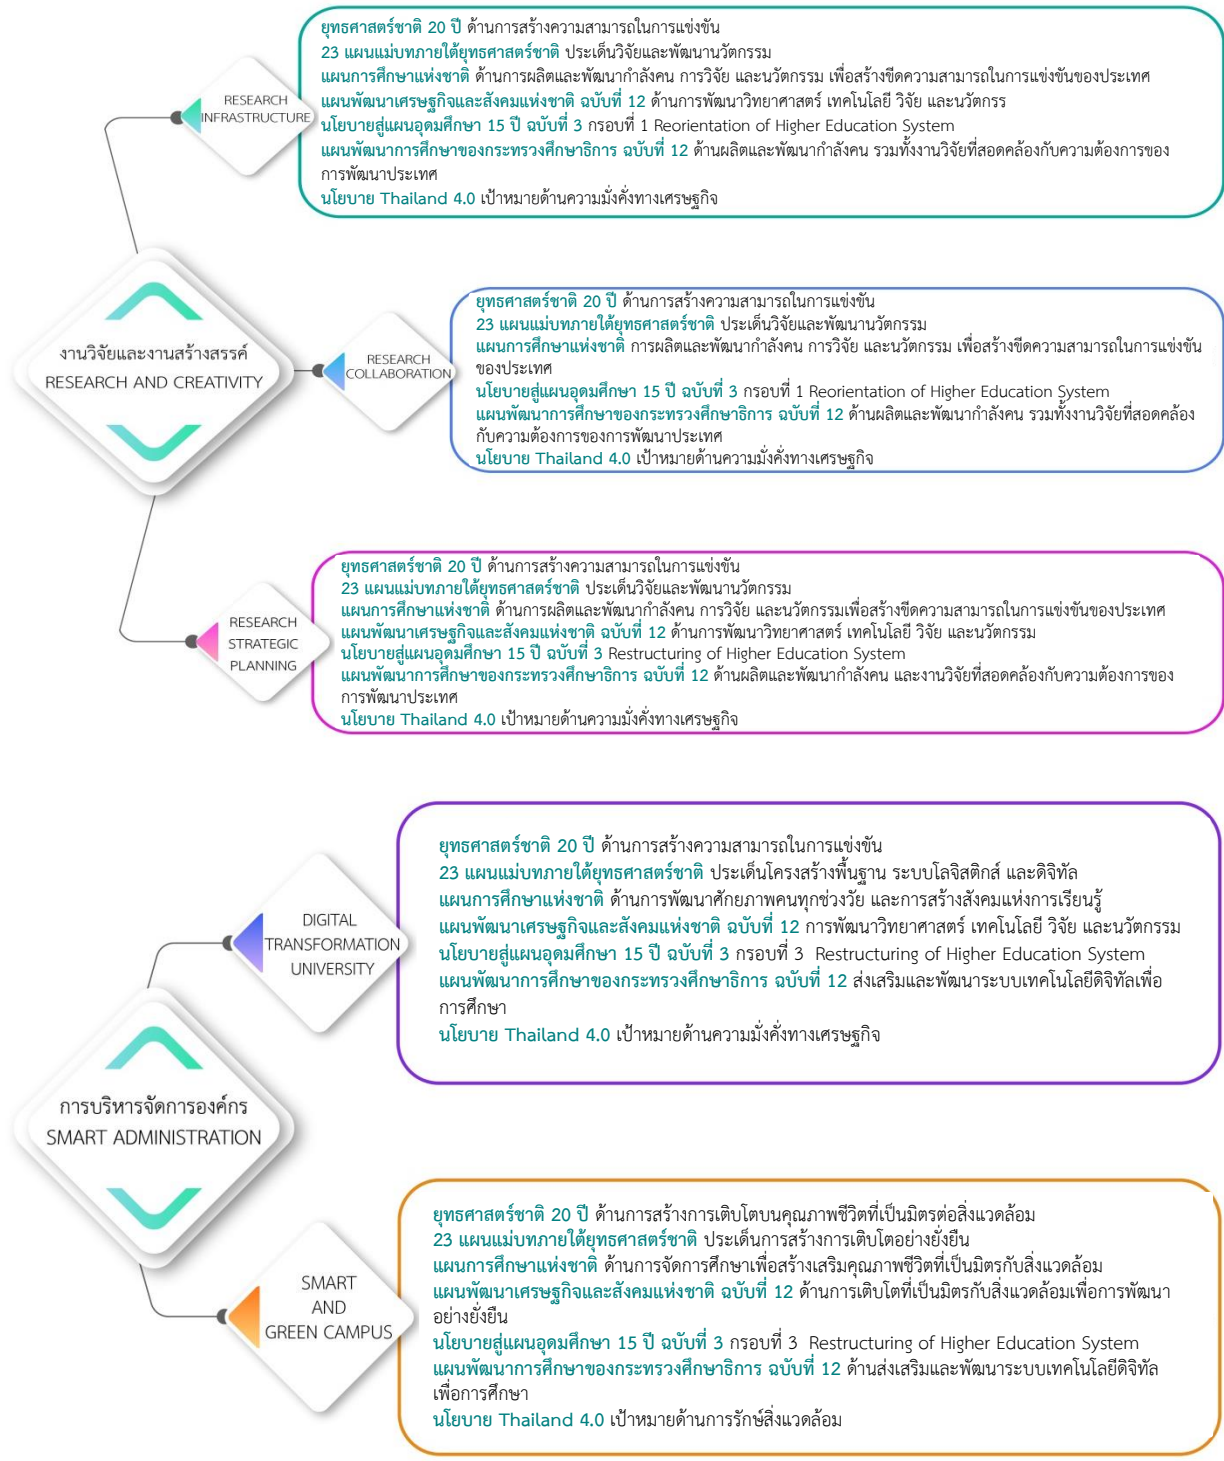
งานวิจัยและงานสร้างสรรค์
RESEARCH AND CREATIVITY

RESEARCH INFRASTRUCTURE

ยุทธศาสตร์ชาติ 20 ปี ด้านการสร้างความสามารถในการแข่งขัน
23 แผนแม่บทภายใต้ยุทธศาสตร์ชาติ ประเด็นวิจัยและพัฒนานวัตกรรม
แผนการศึกษาแห่งชาติ ด้านการผลิตและพัฒนากำลังคน การวิจัย และนวัตกรรม เพื่อสร้างขีดความสามารถในการแข่งขันของประเทศ
แผนพัฒนาเศรษฐกิจและสังคมแห่งชาติ ฉบับที่ 12 ด้านการพัฒนาวิทยาศาสตร์ เทคโนโลยี วิจัย และนวัตกรร
นโยบายสู่แผนอุดมศึกษา 15 ปี ฉบับที่ 3 กรอบที่ 1 Reorientation of Higher Education System
แผนพัฒนาการศึกษาของกระทรวงศึกษาธิการ ฉบับที่ 12 ด้านผลิตและพัฒนากำลังคน รวมทั้งงานวิจัยที่สอดคล้องกับความต้องการของการพัฒนาประเทศ
นโยบาย Thailand 4.0 เป้าหมายด้านความมั่งคั่งทางเศรษฐกิจ

RESEARCH COLLABORATION

ยุทธศาสตร์ชาติ 20 ปี ด้านการสร้างความสามารถในการแข่งขัน
23 แผนแม่บทภายใต้ยุทธศาสตร์ชาติ ประเด็นวิจัยและพัฒนานวัตกรรม
แผนการศึกษาแห่งชาติ การผลิตและพัฒนากำลังคน การวิจัย และนวัตกรรม เพื่อสร้างขีดความสามารถในการแข่งขันของประเทศ
นโยบายสู่แผนอุดมศึกษา 15 ปี ฉบับที่ 3 กรอบที่ 1 Reorientation of Higher Education System
แผนพัฒนาการศึกษาของกระทรวงศึกษาธิการ ฉบับที่ 12 ด้านผลิตและพัฒนากำลังคน รวมทั้งงานวิจัยที่สอดคล้องกับความต้องการของการพัฒนาประเทศ
นโยบาย Thailand 4.0 เป้าหมายด้านความมั่งคั่งทางเศรษฐกิจ

RESEARCH STRATEGIC PLANNING

ยุทธศาสตร์ชาติ 20 ปี ด้านการสร้างความสามารถในการแข่งขัน
23 แผนแม่บทภายใต้ยุทธศาสตร์ชาติ ประเด็นวิจัยและพัฒนานวัตกรรม
แผนการศึกษาแห่งชาติ ด้านการผลิตและพัฒนากำลังคน การวิจัย และนวัตกรรมเพื่อสร้างขีดความสามารถในการแข่งขันของประเทศ
แผนพัฒนาเศรษฐกิจและสังคมแห่งชาติ ฉบับที่ 12 ด้านการพัฒนาวิทยาศาสตร์ เทคโนโลยี วิจัย และนวัตกรรม
นโยบายสู่แผนอุดมศึกษา 15 ปี ฉบับที่ 3 Restructuring of Higher Education System
แผนพัฒนาการศึกษาของกระทรวงศึกษาธิการ ฉบับที่ 12 ด้านผลิตและพัฒนากำลังคน และงานวิจัยที่สอดคล้องกับความต้องการของการพัฒนาประเทศ
นโยบาย Thailand 4.0 เป้าหมายด้านความมั่งคั่งทางเศรษฐกิจ

การบริหารจัดการองค์กร
SMART ADMINISTRATION

DIGITAL TRANSFORMATION UNIVERSITY

ยุทธศาสตร์ชาติ 20 ปี ด้านการสร้างความสามารถในการแข่งขัน
23 แผนแม่บทภายใต้ยุทธศาสตร์ชาติ ประเด็นโครงสร้างพื้นฐาน ระบบโลจิสติกส์ และดิจิทัล
แผนการศึกษาแห่งชาติ ด้านการพัฒนาศักยภาพคนทุกช่วงวัย และการสร้างสังคมแห่งการเรียนรู้
แผนพัฒนาเศรษฐกิจและสังคมแห่งชาติ ฉบับที่ 12 การพัฒนาวิทยาศาสตร์ เทคโนโลยี วิจัย และนวัตกรรม
นโยบายสู่แผนอุดมศึกษา 15 ปี ฉบับที่ 3 กรอบที่ 3 Restructuring of Higher Education System
แผนพัฒนาการศึกษาของกระทรวงศึกษาธิการ ฉบับที่ 12 ส่งเสริมและพัฒนาระบบเทคโนโลยีดิจิทัลเพื่อการศึกษา
นโยบาย Thailand 4.0 เป้าหมายด้านความมั่งคั่งทางเศรษฐกิจ

SMART AND GREEN CAMPUS

ยุทธศาสตร์ชาติ 20 ปี ด้านการสร้างการเติบโตบนคุณภาพชีวิตที่เป็นมิตรต่อสิ่งแวดล้อม
23 แผนแม่บทภายใต้ยุทธศาสตร์ชาติ ประเด็นการสร้างการเติบโตอย่างยั่งยืน
แผนการศึกษาแห่งชาติ ด้านการจัดการศึกษาเพื่อสร้างเสริมคุณภาพชีวิตที่เป็นมิตรกับสิ่งแวดล้อม
แผนพัฒนาเศรษฐกิจและสังคมแห่งชาติ ฉบับที่ 12 ด้านการเติบโตที่เป็นมิตรกับสิ่งแวดล้อมเพื่อการพัฒนาอย่างยั่งยืน
นโยบายสู่แผนอุดมศึกษา 15 ปี ฉบับที่ 3 กรอบที่ 3 Restructuring of Higher Education System
แผนพัฒนาการศึกษาของกระทรวงศึกษาธิการ ฉบับที่ 12 ด้านส่งเสริมและพัฒนาระบบเทคโนโลยีดิจิทัลเพื่อการศึกษา
นโยบาย Thailand 4.0 เป้าหมายด้านการรักษ์สิ่งแวดล้อม